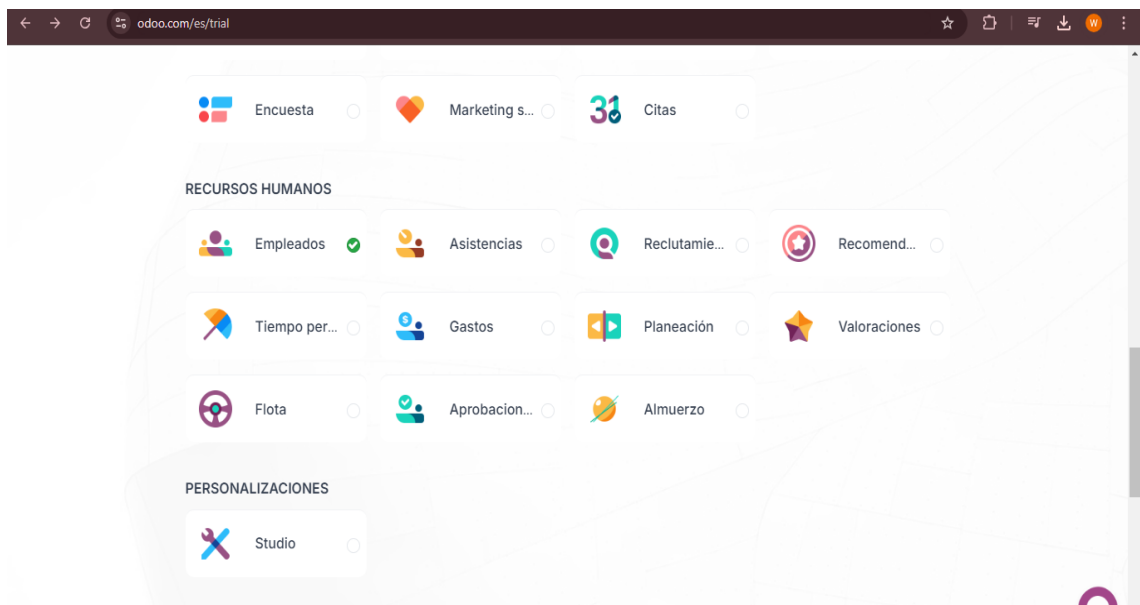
odoo.com/es/trial

Encuesta
Marketing s...
31 Citas

RECURSOS HUMANOS

Empleados
Asistencias
Reclutamie...
Recomend...
Tiempo per...
Gastos
Planeación
Valoraciones
Flota
Aprobacion...
Almuerzo

PERSONALIZACIONES

Studio